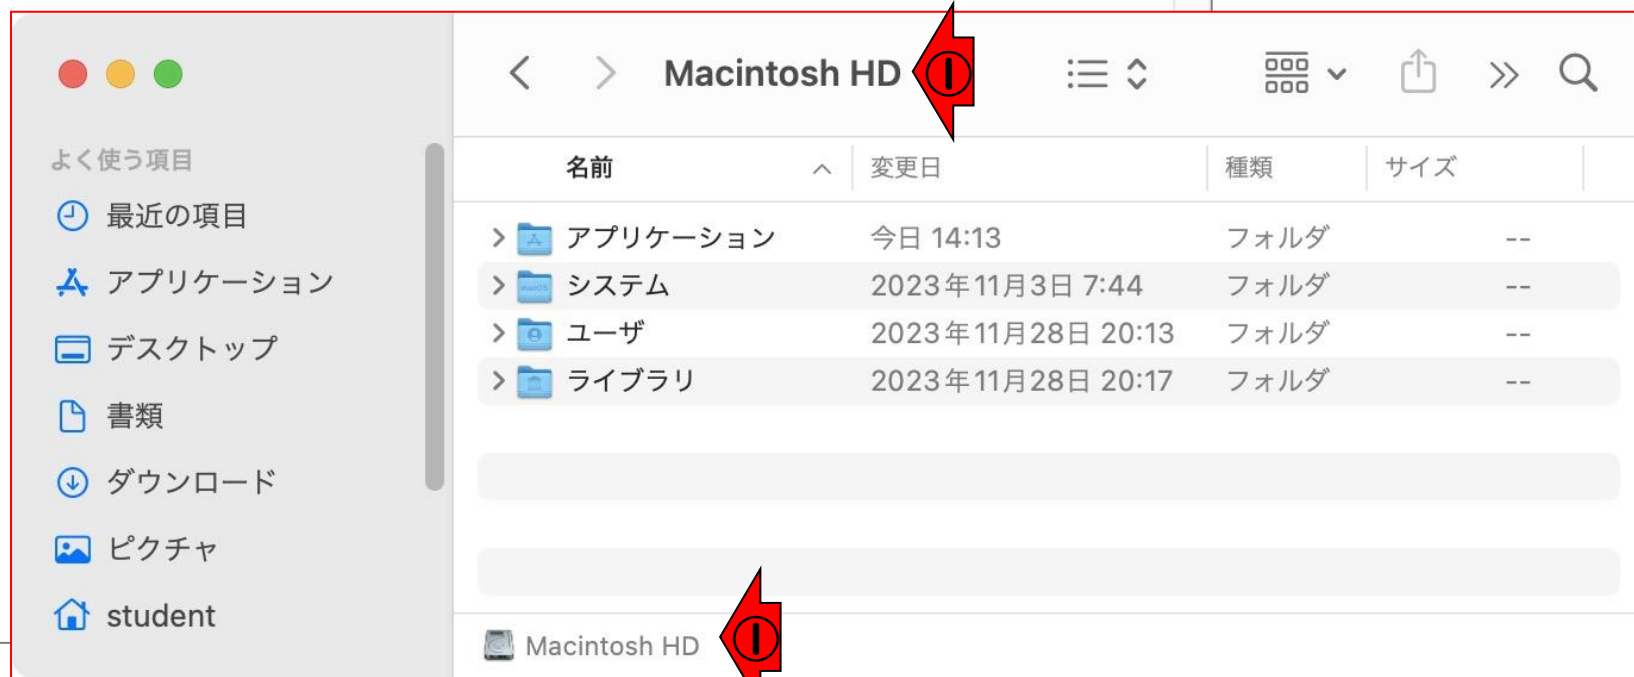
よく使う項目

最近の項目

アプリケーション

デスクトップ

書類

ダウンロード

ピクチャ

student

Macintosh HD ①

| 名前 | 変更日 | 種類 | サイズ |
|---|---|---|---|
| アプリケーション | 今日 14:13 | フォルダ | -- |
| システム | 2023年11月3日 7:44 | フォルダ | -- |
| ユーザ | 2023年11月28日 20:13 | フォルダ | -- |
| ライブラリ | 2023年11月28日 20:17 | フォルダ | -- |

Macintosh HD ①